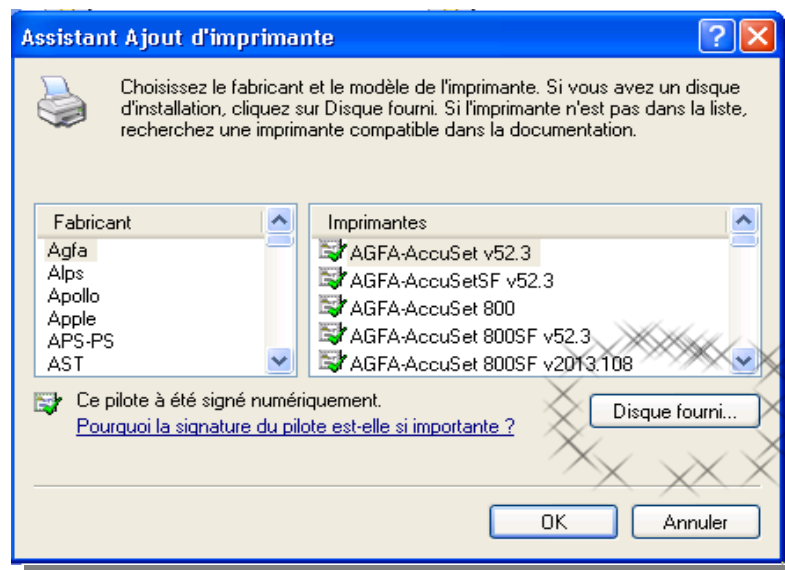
Assistant Ajout d'imprimante

Choisissez le fabricant et le modèle de l'imprimante. Si vous avez un disque d'installation, cliquez sur Disque fourni. Si l'imprimante n'est pas dans la liste, recherchez une imprimante compatible dans la documentation.

Fabricant
Agfa
Alps
Apollo
Apple
APS-PS
AST

Imprimantes
AGFA-AccuSet v52.3
AGFA-AccuSetSF v52.3
AGFA-AccuSet 800
AGFA-AccuSet 800SF v52.3
AGFA-AccuSet 800SF v2013.108

Ce pilote à été signé numériquement.
Pourquoi la signature du pilote est-elle si importante ?

Disque fourni...

OK
Annuler